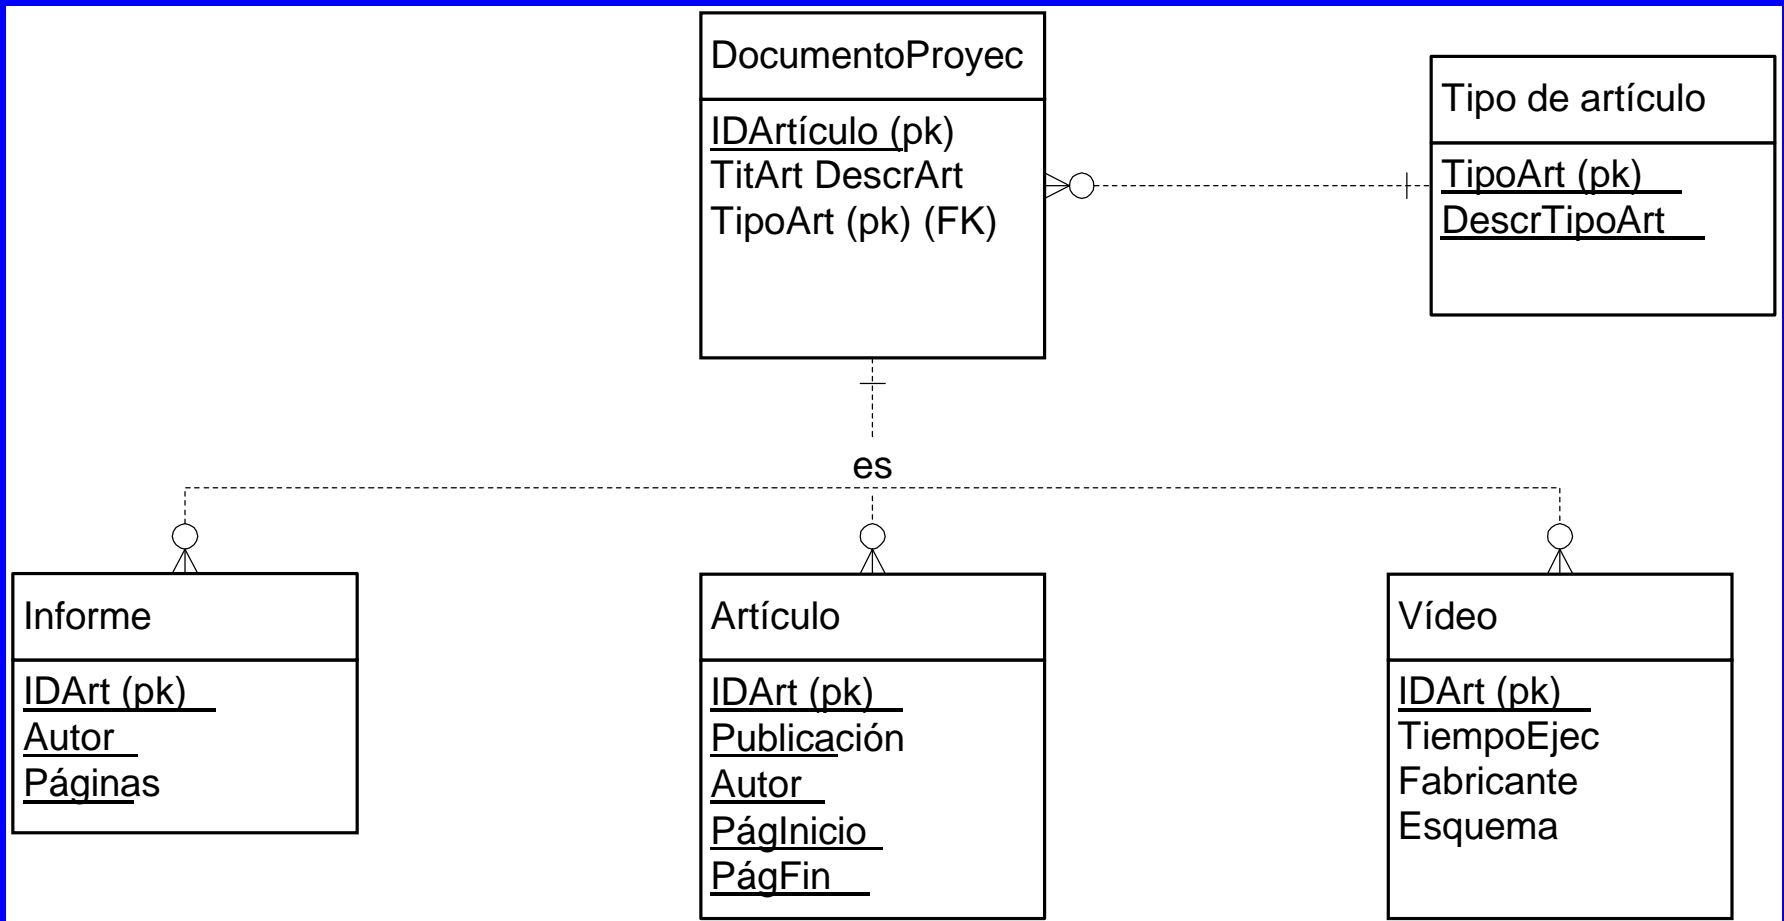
DocumentoProyec

IDArtículo (pk)
TitArt DescrArt
TipoArt (pk) (FK)

Tipo de artículo

TipoArt (pk)
DescrTipoArt

es

Informe

IDArt (pk)
Autor
Páginas

Artículo

IDArt (pk)
Publicación
Autor
PágInicio
PágFin

Vídeo

IDArt (pk)
TiempoEjec
Fabricante
Esquema